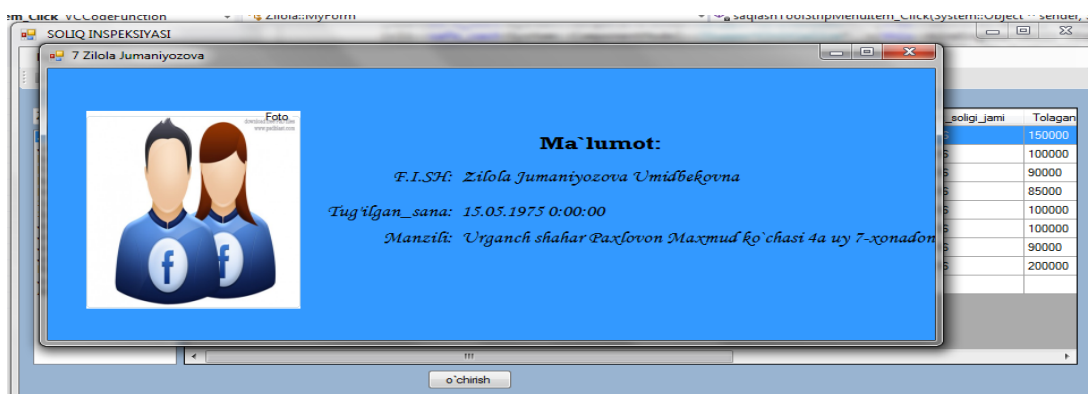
em_Click VCCodeFunction
Zilola::MyForm
saqlashToolStripMenuItem_Click(System::Object ^ sender,
SOLIQ INSPEKSIYASI
7 Zilola Jumaniyozova
Foto
Ma`lumot:
F.I.SH: Zilola Jumaniyozova Umidbekovna
Tug'ilgan_sana: 15.05.1975 0:00:00
Manzili: Urganch shahar Paxlovon Maxmud ko`chasi 4a uy 7-xonadon

| _soligi_jami | Tolagan |
|---|---|
| | 150000 |
| | 100000 |
| | 90000 |
| | 85000 |
| | 100000 |
| | 100000 |
| | 90000 |
| | 200000 |

o`chirish